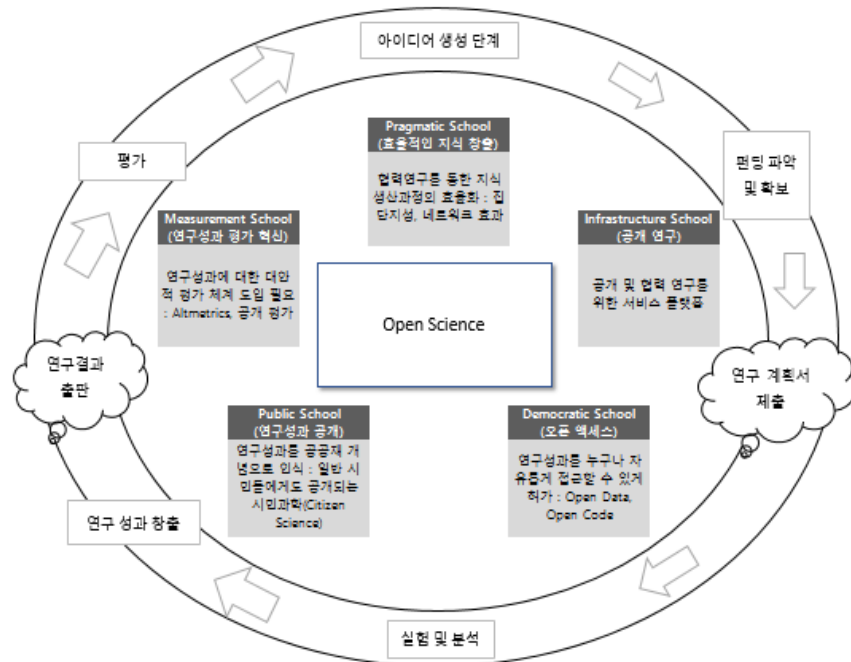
아이디어 생성 단계

펀딩 파악 및 확보

연구 계획서 제출

실험 및 분석

연구 성과 창출

연구결과 출판

평가

Pragmatic School
(효율적인 지식 창출)

협력연구를 통한 지식 생산과정의 효율화 : 집단지성, 네트워크 효과

Infrastructure School
(공개 연구)

공개 및 협력 연구를 위한 서비스 플랫폼

Democratic School
(오픈 액세스)

연구성과를 누구나 자유롭게 접근할 수 있게 허가 : Open Data, Open Code

Public School
(연구성과 공개)

연구성과를 공공재 개념으로 인식 : 일반 시민들에게도 공개되는 시민과학(Citizen Science)

Measurement School
(연구성과 평가 혁신)

연구성과에 대한 대안적 평가 체계 도입 필요 : Altmetrics, 공개 평가

Open Science